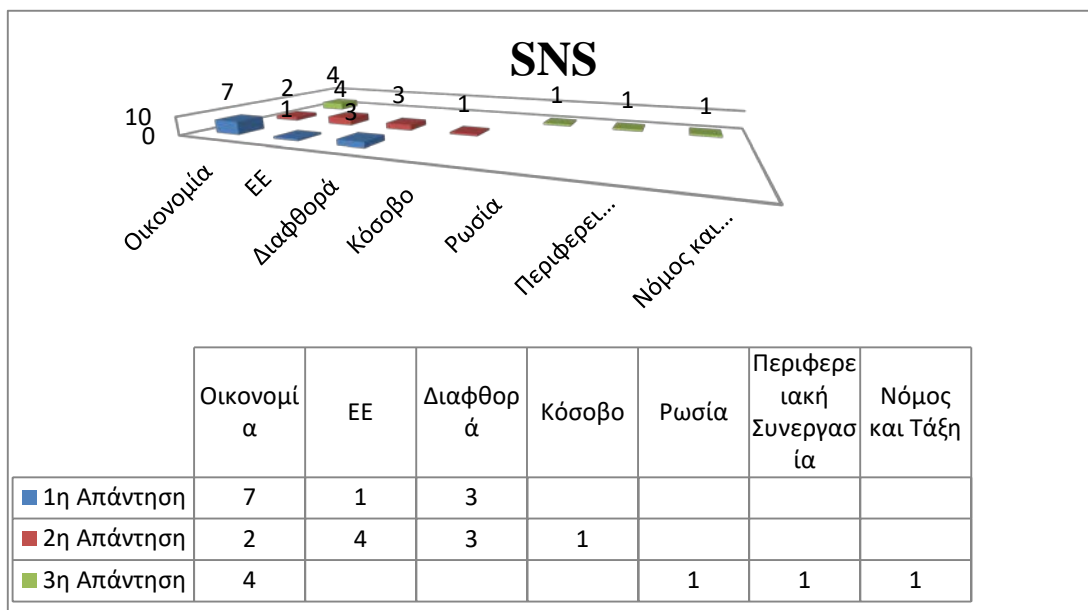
SNS

10
0

7 2 4
1 4 3
3 1 1 1 1

Οικονομία ΕΕ Διαφθορά Κόσοβο Ρωσία Περιφερει... Νόμος και...

| | Οικονομία | ΕΕ | Διαφθορά | Κόσοβο | Ρωσία | Περιφερειακή Συνεργασία | Νόμος και Τάξη |
|---|---|---|---|---|---|---|---|
| 1η Απάντηση | 7 | 1 | 3 | | | | |
| 2η Απάντηση | 2 | 4 | 3 | 1 | | | |
| 3η Απάντηση | 4 | | | | 1 | 1 | 1 |